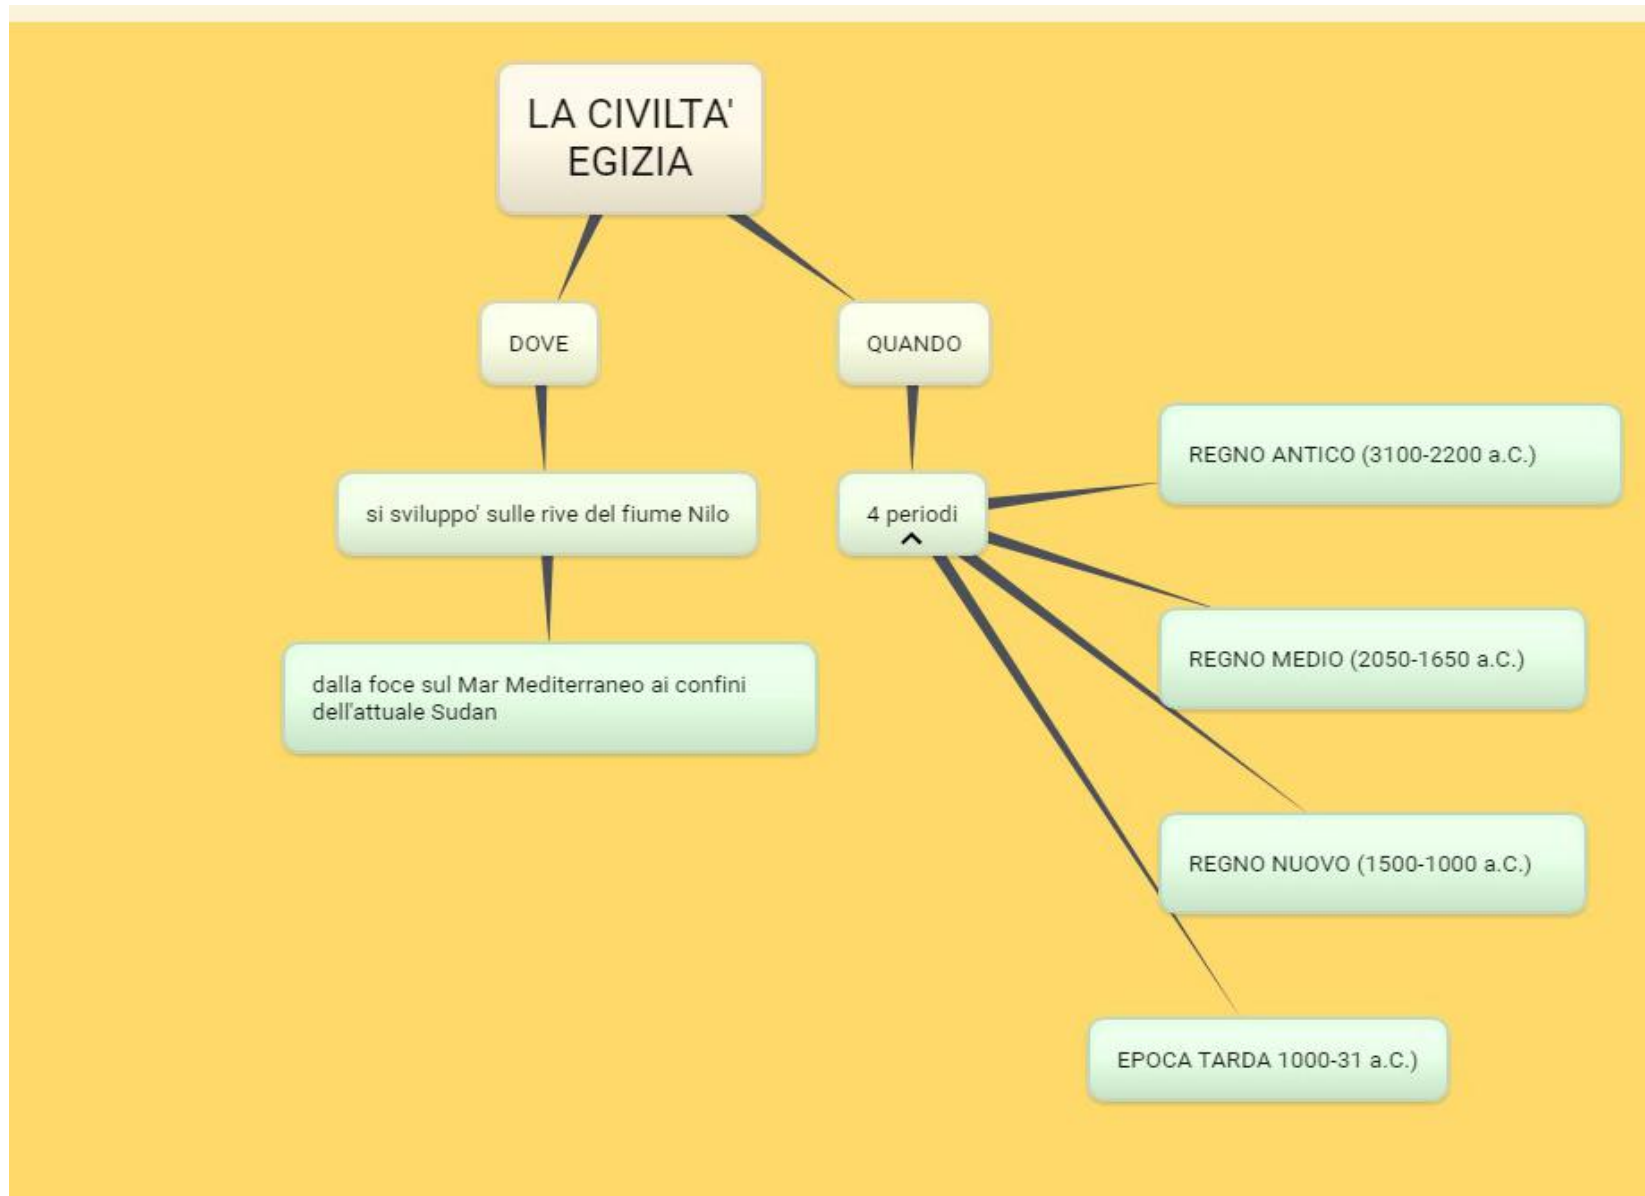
LA CIVILTA' EGIZIA

DOVE

QUANDO

si sviluppo' sulle rive del fiume Nilo

dalla foce sul Mar Mediterraneo ai confini dell'attuale Sudan

4 periodi

REGNO ANTICO (3100-2200 a.C.)

REGNO MEDIO (2050-1650 a.C.)

REGNO NUOVO (1500-1000 a.C.)

EPOCA TARDA 1000-31 a.C.)